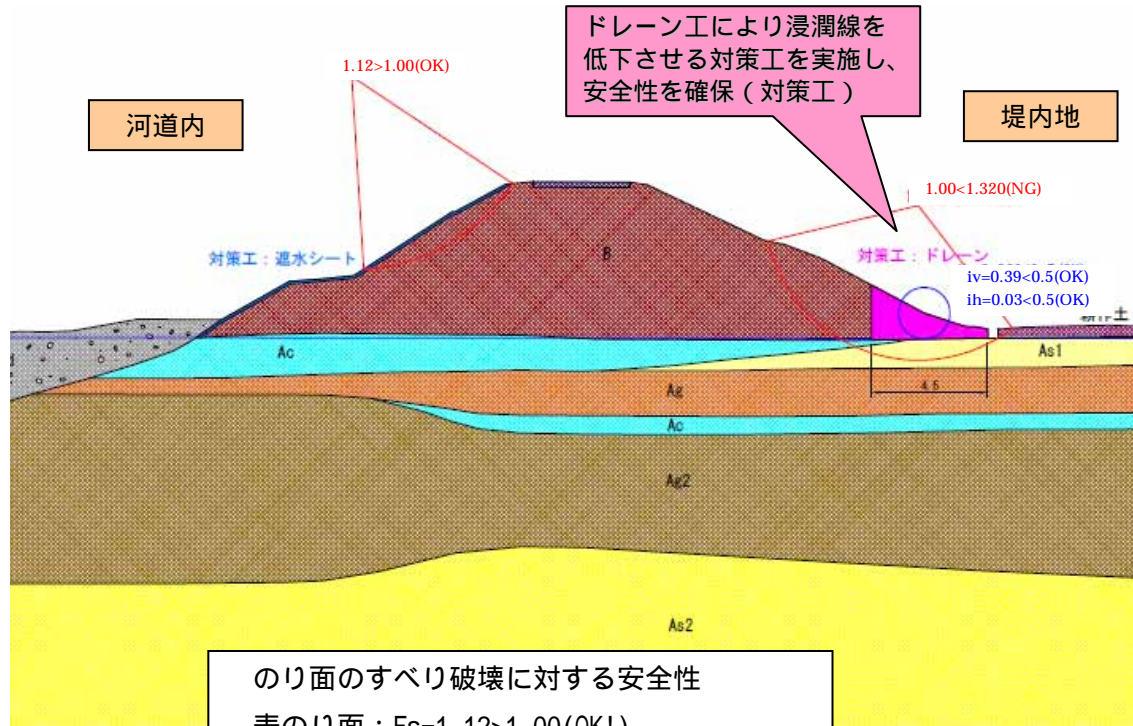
ドレーン工により浸潤線を低下させる対策工を実施し、安全性を確保（対策工）

1.12>1.00(OK)

河道内

堤内地

1.00<1.320(NG)

対策工：遮水シート

B

対策工：ドレーン

iv=0.39<0.5(OK)

ih=0.03<0.5(OK)

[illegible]土

Ac

As1

4.5

Ag

Ac

Ag2

As2

のり面のすべり破壊に対する安全性

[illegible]